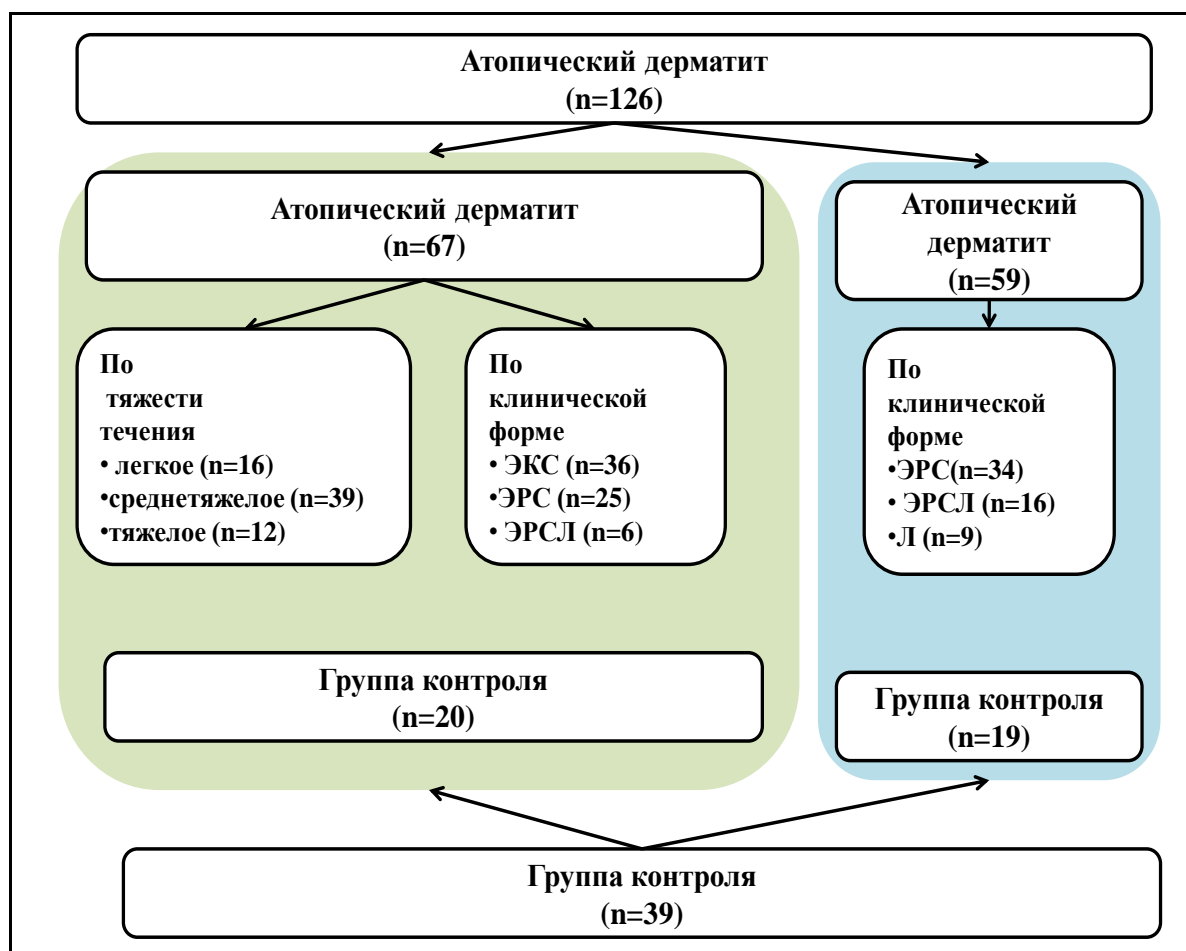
Атопический дерматит
(n=126)

Атопический дерматит
(n=67)

По тяжести течения
• легкое (n=16)
•среднетяжелое (n=39)
•тяжелое (n=12)

По клинической форме
• ЭКС (n=36)
•ЭРС (n=25)
• ЭРСЛ (n=6)

Группа контроля
(n=20)

Атопический дерматит
(n=59)

По клинической форме
•ЭРС(n=34)
• ЭРСЛ (n=16)
•Л (n=9)

Группа контроля
(n=19)

Группа контроля
(n=39)